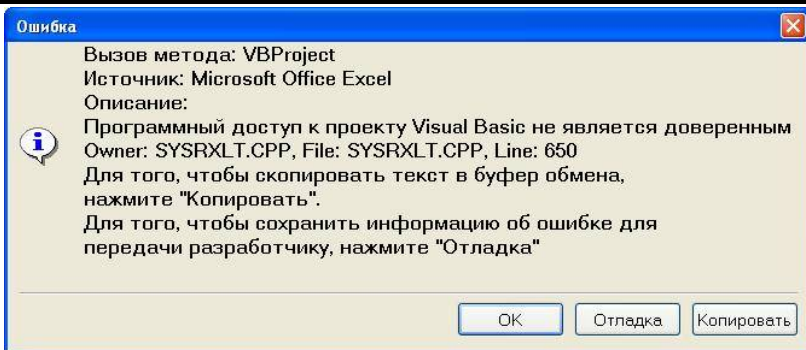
Ошибка

Вызов метода: VBProject
Источник: Microsoft Office Excel
Описание:
Программный доступ к проекту Visual Basic не является доверенным
Owner: SYSRXLT.CPP, File: SYSRXLT.CPP, Line: 650
Для того, чтобы скопировать текст в буфер обмена, нажмите "Копировать".
Для того, чтобы сохранить информацию об ошибке для передачи разработчику, нажмите "Отладка"

OK
Отладка
Копировать